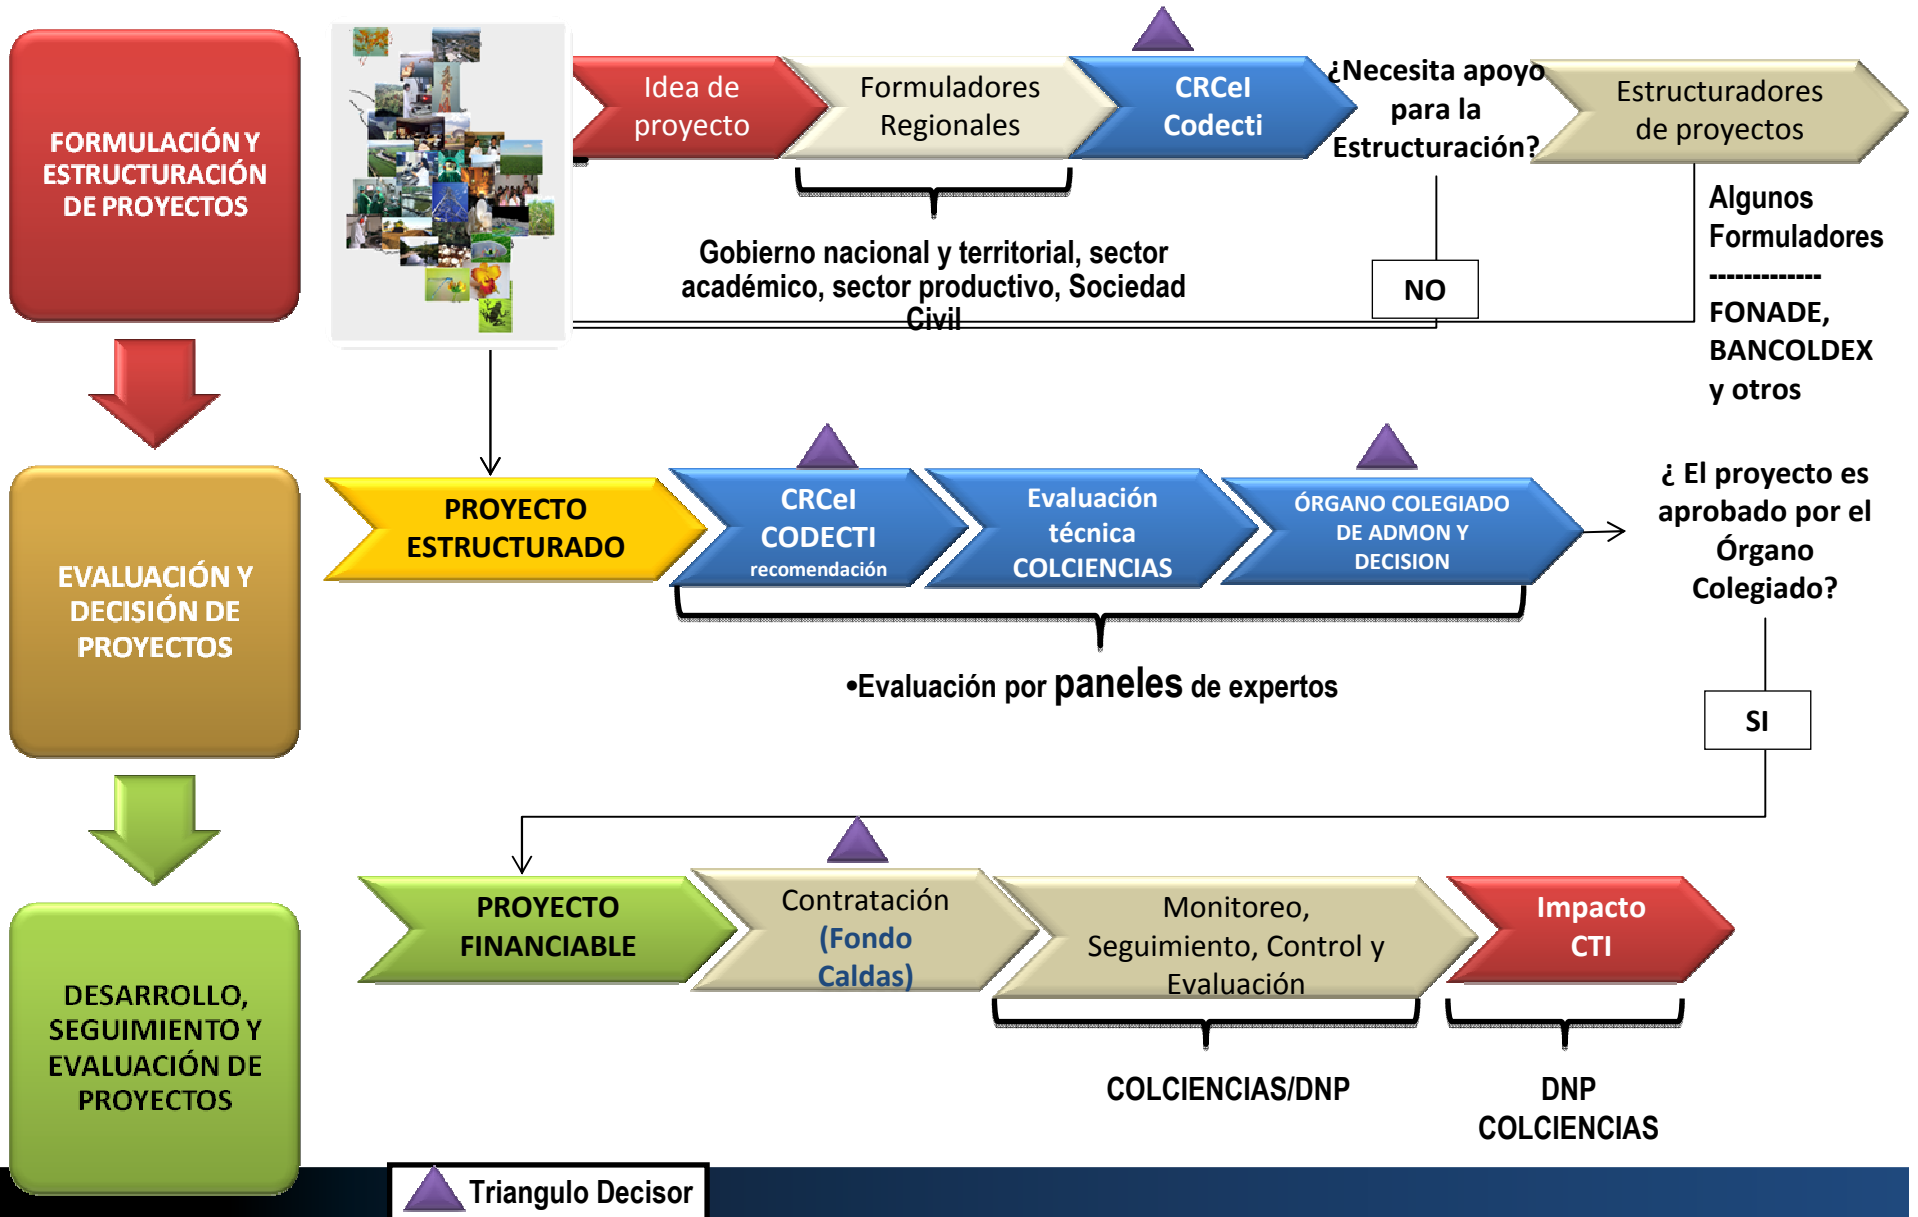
FORMULACIÓN Y ESTRUCTURACIÓN DE PROYECTOS

Idea de proyecto

Formuladores Regionales

CRCeI Codecti

¿Necesita apoyo para la Estructuración?

Estructuradores de proyectos

Gobierno nacional y territorial, sector académico, sector productivo, Sociedad Civil

NO

Algunos Formuladores
------------
FONADE, BANCOLDEX y otros

EVALUACIÓN Y DECISIÓN DE PROYECTOS

PROYECTO ESTRUCTURADO

CRCeI CODECTI recomendación

Evaluación técnica COLCIENCIAS

ÓRGANO COLEGIADO DE ADMON Y DECISION

¿ El proyecto es aprobado por el Órgano Colegiado?

•Evaluación por paneles de expertos

SI

DESARROLLO, SEGUIMIENTO Y EVALUACIÓN DE PROYECTOS

PROYECTO FINANCIABLE

Contratación (Fondo Caldas)

Monitoreo, Seguimiento, Control y Evaluación

Impacto CTI

COLCIENCIAS/DNP

DNP COLCIENCIAS

Triangulo Decisor